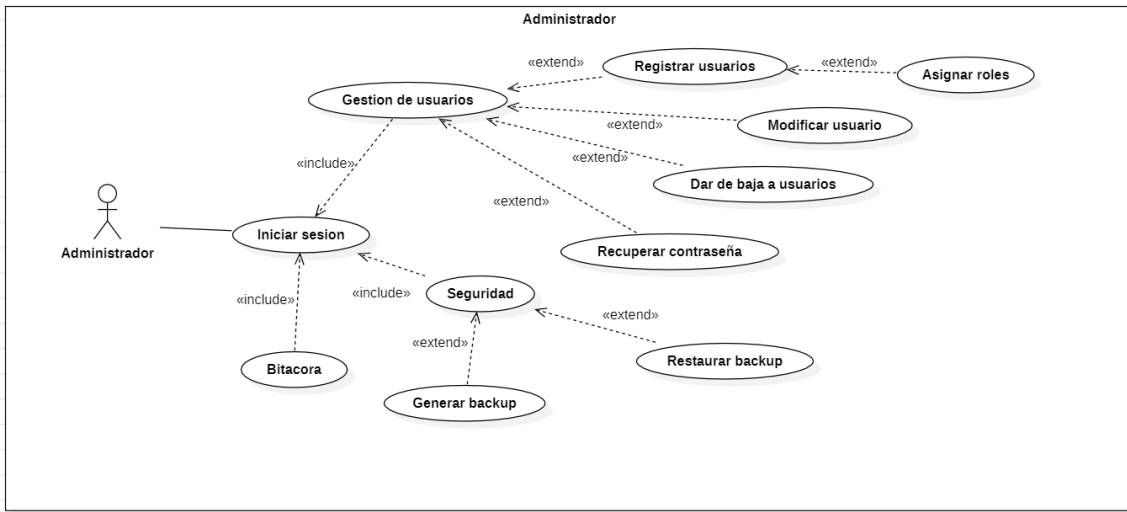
Administrador

«extend»

Registrar usuarios

«extend»

Asignar roles

Gestion de usuarios

«extend»

Modificar usuario

«extend»

«include»

Dar de baja a usuarios

«extend»

Administrador

Iniciar sesion

Recuperar contraseña

«include»

«include»

Seguridad

«extend»

«extend»

Restaurar backup

Bitacora

Generar backup